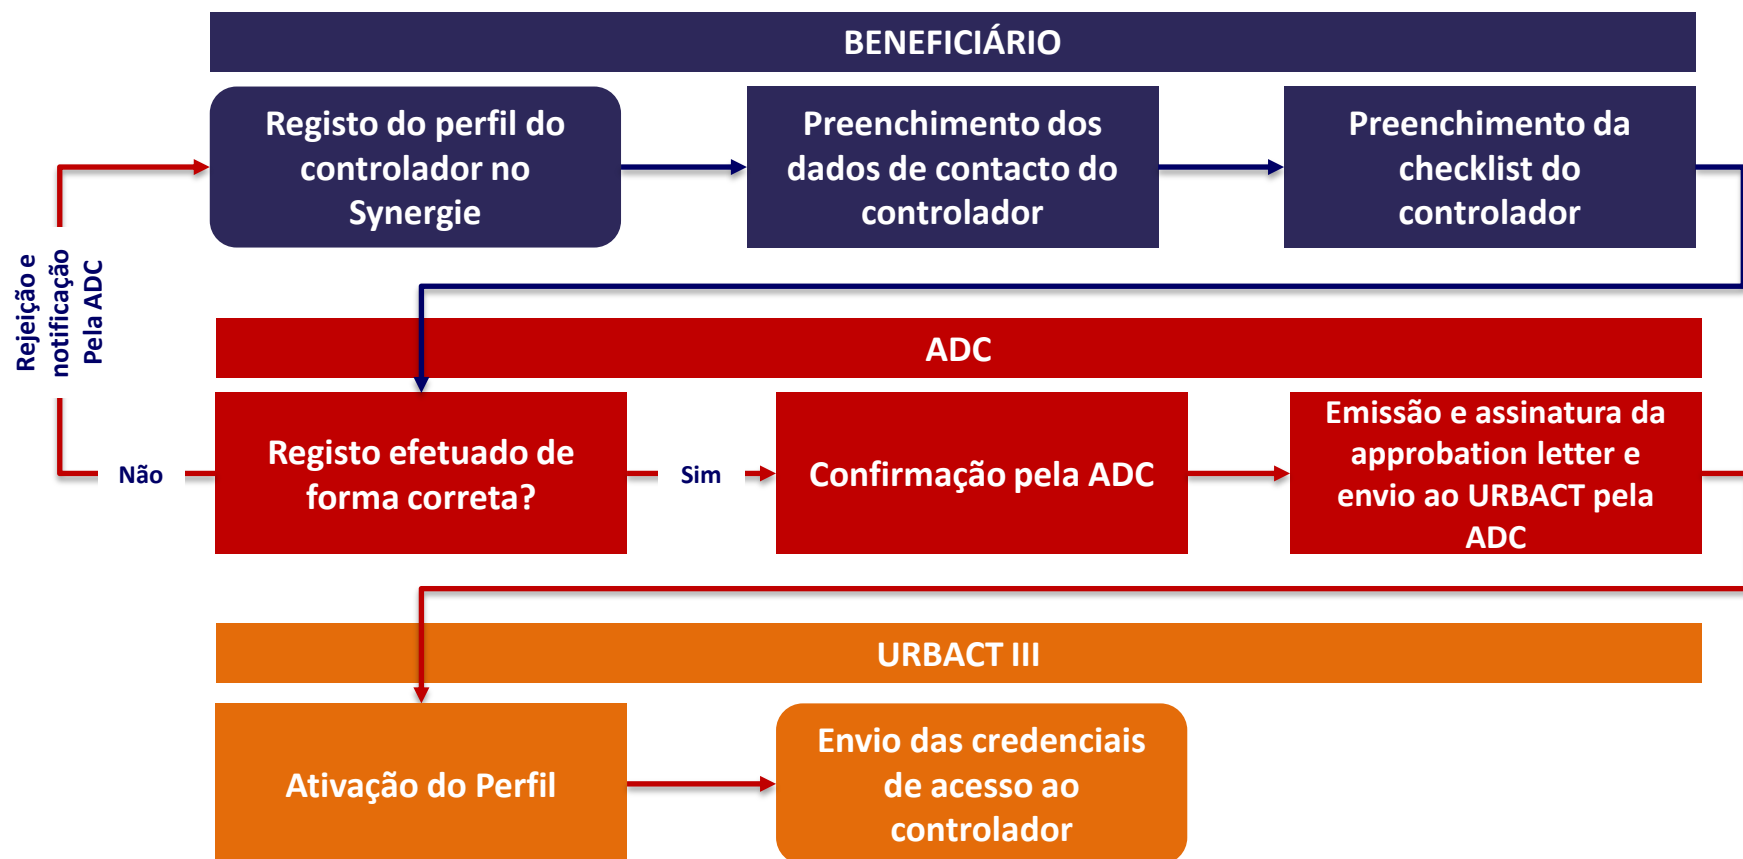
BENEFICIÁRIO

Registo do perfil do controlador no Synergie

Preenchimento dos dados de contacto do controlador

Preenchimento da checklist do controlador

Rejeição e notificação Pela ADC

ADC

Não

Registo efetuado de forma correta?

Sim

Confirmação pela ADC

Emissão e assinatura da approbation letter e envio ao URBACT pela ADC

URBACT III

Ativação do Perfil

Envio das credenciais de acesso ao controlador